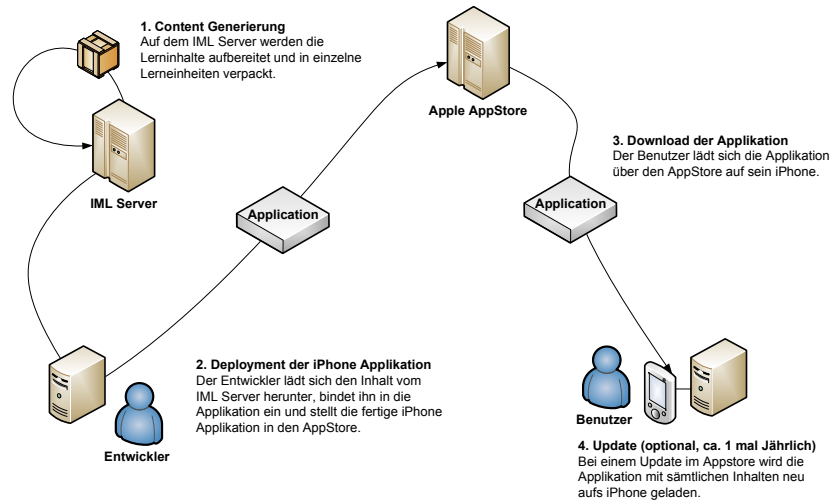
1. Content Generierung
Auf dem IML Server werden die Lerninhalte aufbereitet und in einzelne Lerneinheiten verpackt.

IML Server

Application

Apple AppStore

3. Download der Applikation
Der Benutzer lädt sich die Applikation über den AppStore auf sein iPhone.

Application

2. Deployment der iPhone Applikation
Der Entwickler lädt sich den Inhalt vom IML Server herunter, bindet ihn in die Applikation ein und stellt die fertige iPhone Applikation in den AppStore.

Entwickler

Benutzer

4. Update (optional, ca. 1 mal Jährlich)
Bei einem Update im Appstore wird die Applikation mit sämtlichen Inhalten neu aufs iPhone geladen.